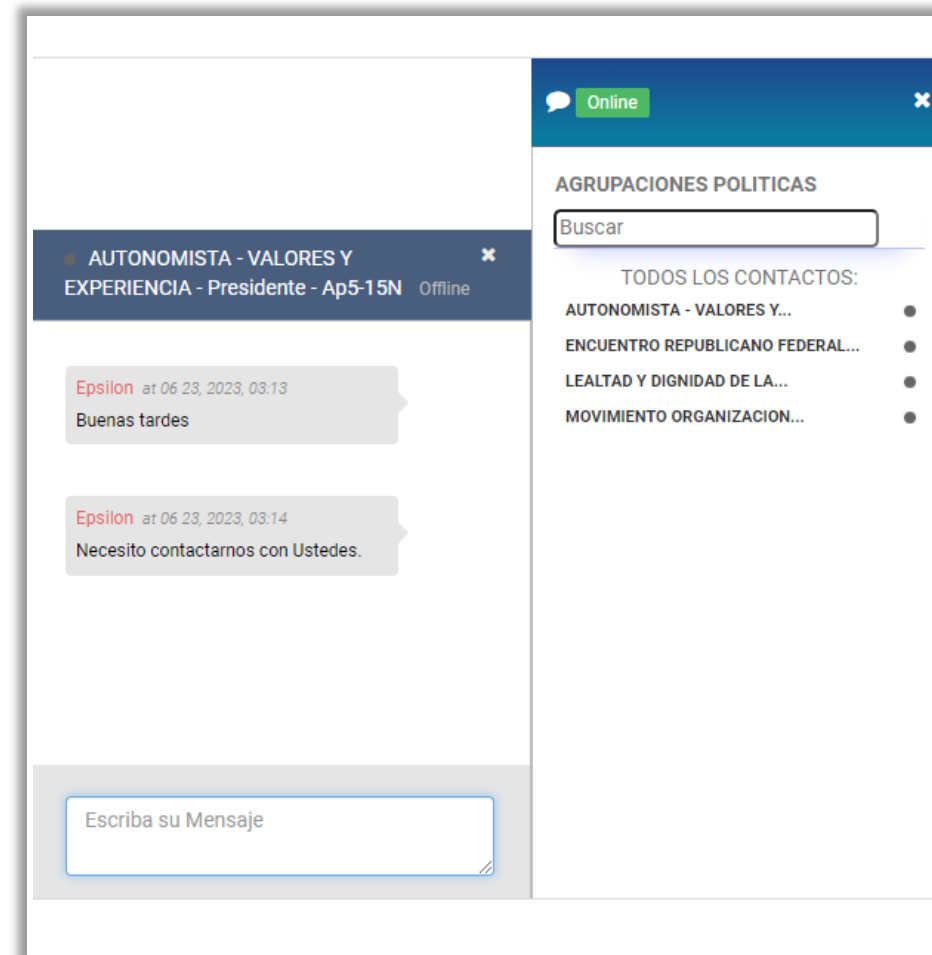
AUTONOMISTA - VALORES Y EXPERIENCIA - Presidente - Ap5-15N Offline

Epsilon at 06 23, 2023, 03:13
Buenas tardes

Epsilon at 06 23, 2023, 03:14
Necesito contactarnos con Ustedes.

Escriba su Mensaje

Online

AGRUPACIONES POLITICAS

Buscar

TODOS LOS CONTACTOS:

AUTONOMISTA - VALORES Y...
ENCUENTRO REPUBLICANO FEDERAL...
LEALTAD Y DIGNIDAD DE LA...
MOVIMIENTO ORGANIZACION...